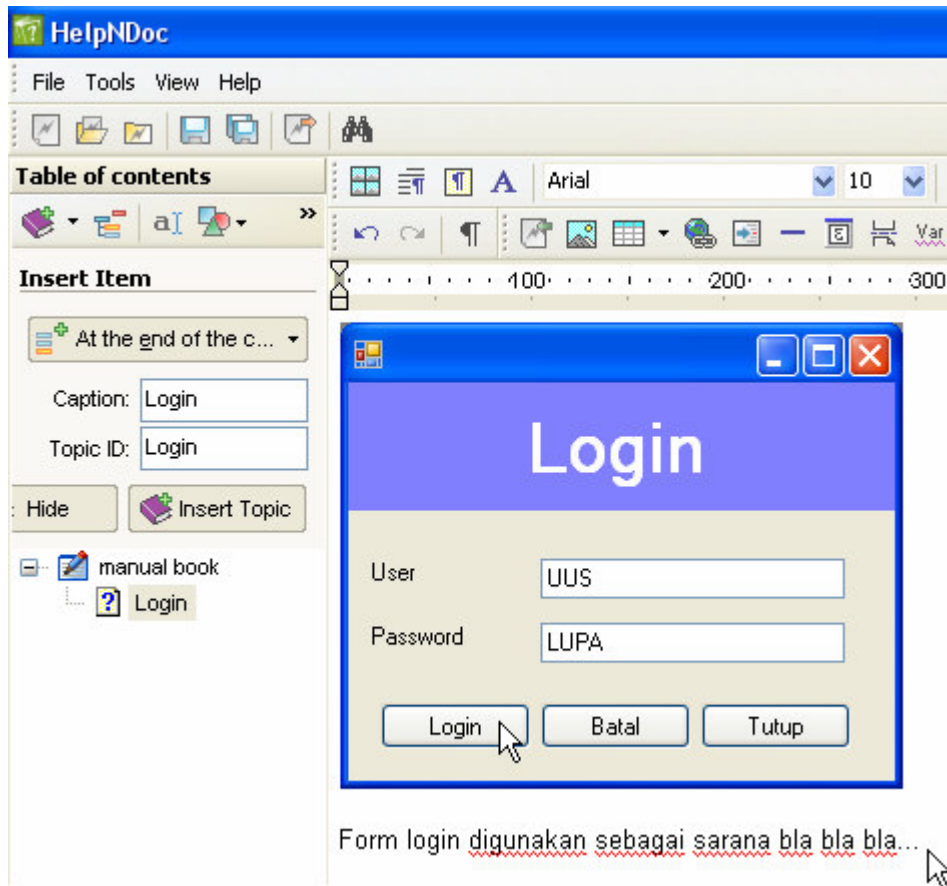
HelpNDoc

File Tools View Help

Table of contents

Insert Item

At the end of the c...

Caption: Login

Topic ID: Login

Hide

Insert Topic

manual book

Login

Arial

10

Var

100 200 300

Login

User UUS

Password LUPA

Login Batal Tutup

Form login digunakan sebagai sarana bla bla bla...